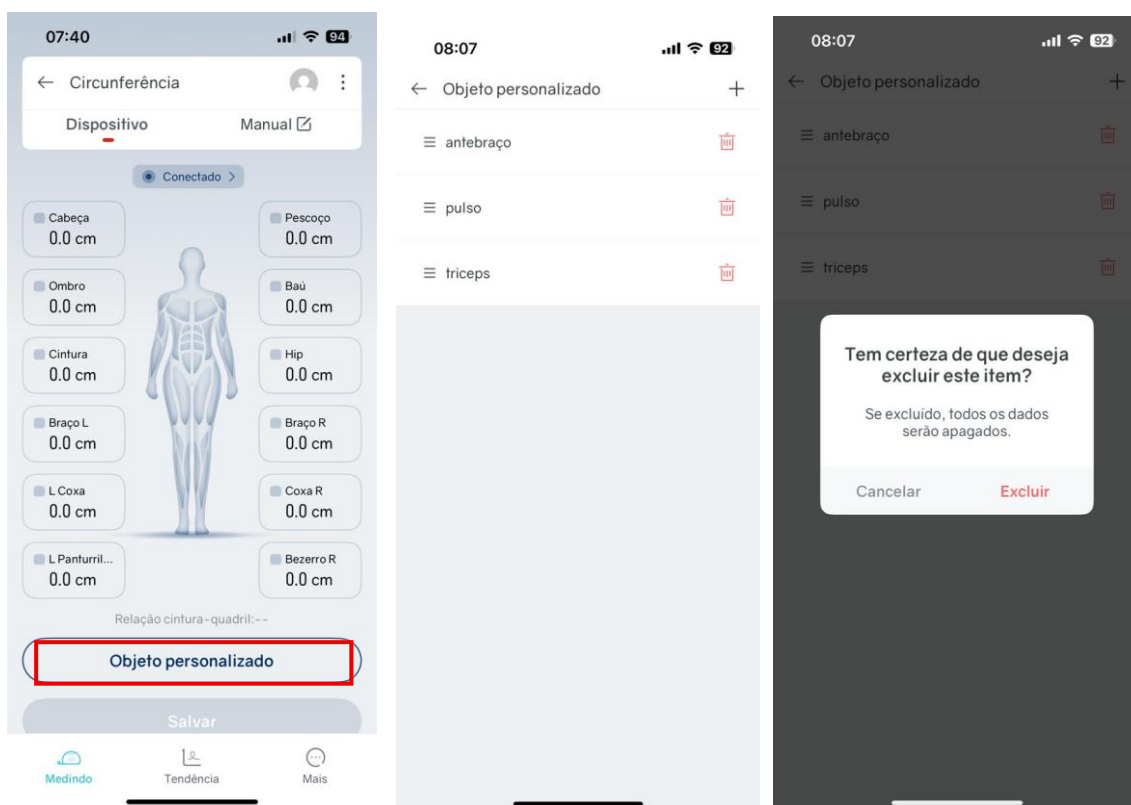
07:40

94

← Circunferência

Dispositivo

Manual

Conectado >

Cabeça
0.0 cm

Pescoço
0.0 cm

Ombro
0.0 cm

Baú
0.0 cm

Cintura
0.0 cm

Hip
0.0 cm

Braço L
0.0 cm

Braço R
0.0 cm

L Coxa
0.0 cm

Coxa R
0.0 cm

L Panturril...
0.0 cm

Bezerro R
0.0 cm

Relação cintura-quadril:--

Objeto personalizado

Salvar

Medindo

Tendência

Mais

08:07

92

← Objeto personalizado +

≡ antebraço

≡ pulso

≡ triceps

08:07

92

← Objeto personalizado +

≡ antebraço

≡ pulso

≡ triceps

Tem certeza de que deseja excluir este item?

Se excluído, todos os dados serão apagados.

Cancelar

Excluir